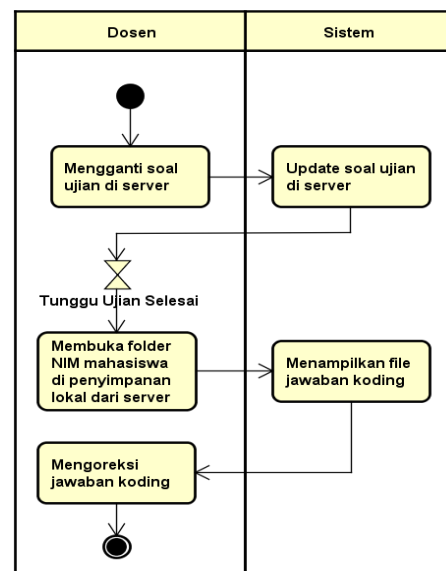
Dosen

Sistem

Mengganti soal ujian di server

Update soal ujian di server

Tunggu Ujian Selesai

Membuka folder NIM mahasiswa di penyimpanan lokal dari server

Menampilkan file jawaban koding

Mengoreksi jawaban koding